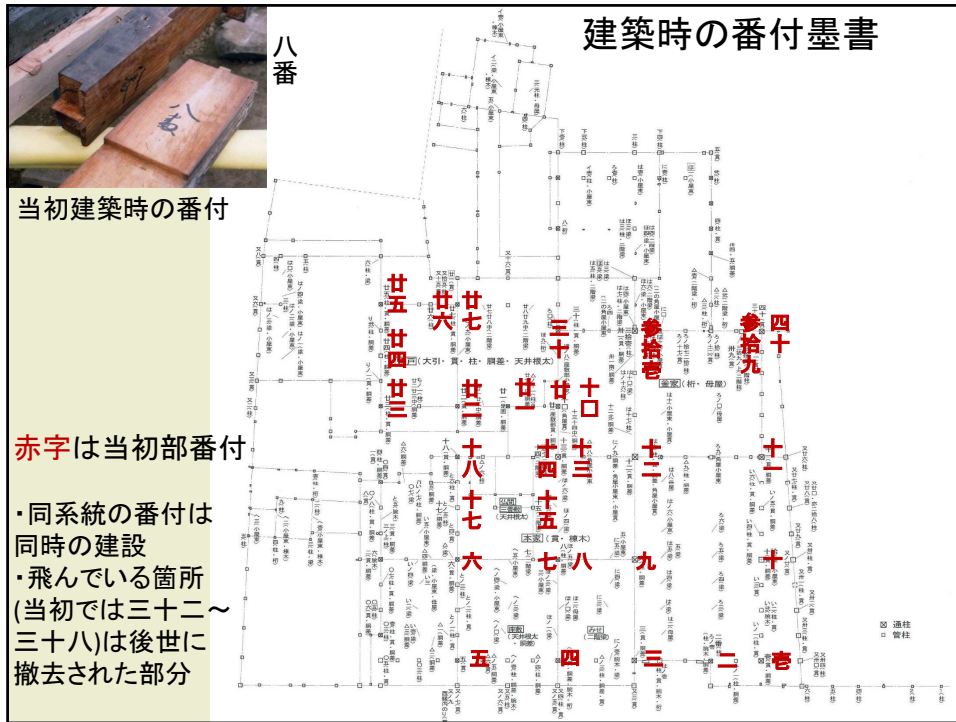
建築時の番付墨書

八番

当初建築時の番付

赤字は当初部番付

・同系統の番付は同時の建設
・飛んでいる箇所(当初では三十二～三十八)は後世に撤去された部分

廿五 廿六 廿七 三十一 参拾壱 参拾九 四十
廿四 廿三 廿二 廿一 廿 十口
十八 十四 十三 十二 十一
十七 十五
六 七 八 九 十
五 四 三 二 壱

⊠ 通柱
□ 管柱